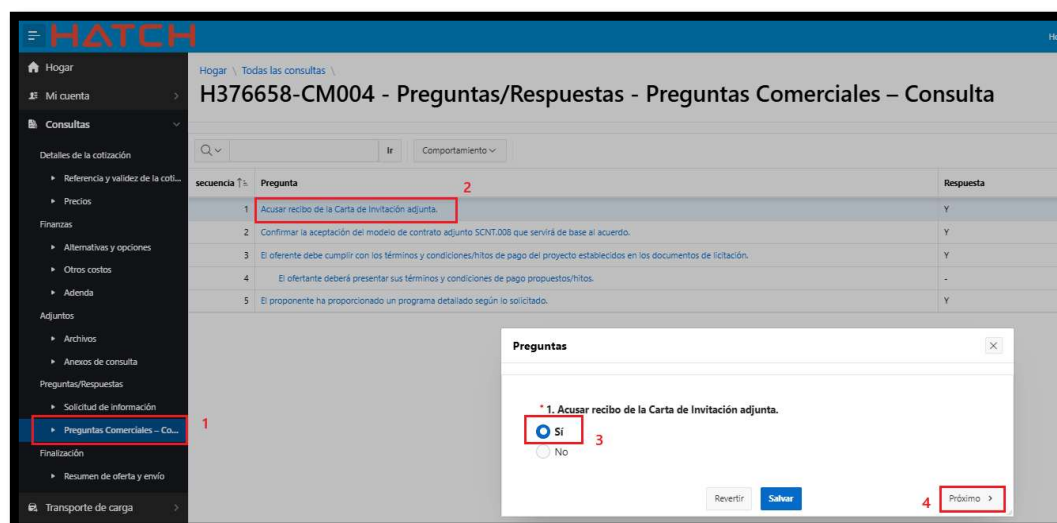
HATCH

He

Hogar
Mi cuenta
Consultas
Detalles de la cotización
Referencia y validez de la coti...
Precios
Finanzas
Alternativas y opciones
Otros costos
Adenda
Adjuntos
Archivos
Anexos de consulta
Preguntas/Respuestas
Solicitud de información
Preguntas Comerciales – Co...
Finalización
Resumen de oferta y envío
Transporte de carga

1

Hogar \ Todas las consultas \

H376658-CM004 - Preguntas/Respuestas - Preguntas Comerciales – Consulta

Ir | Comportamiento

2

| secuencia | Pregunta | Respuesta |
|---|---|---|
| 1 | Acusar recibo de la Carta de Invitación adjunta. | Y |
| 2 | Confirmar la aceptación del modelo de contrato adjunto SCNT.008 que servirá de base al acuerdo. | Y |
| 3 | El oferente debe cumplir con los términos y condiciones/hitos de pago del proyecto establecidos en los documentos de licitación. | Y |
| 4 | El ofertante deberá presentar sus términos y condiciones de pago propuestos/hitos. | - |
| 5 | El proponente ha proporcionado un programa detallado según lo solicitado. | Y |

Preguntas

* 1. Acusar recibo de la Carta de Invitación adjunta.
Sí
3
No

Revertir
Salvar
4
Próximo >